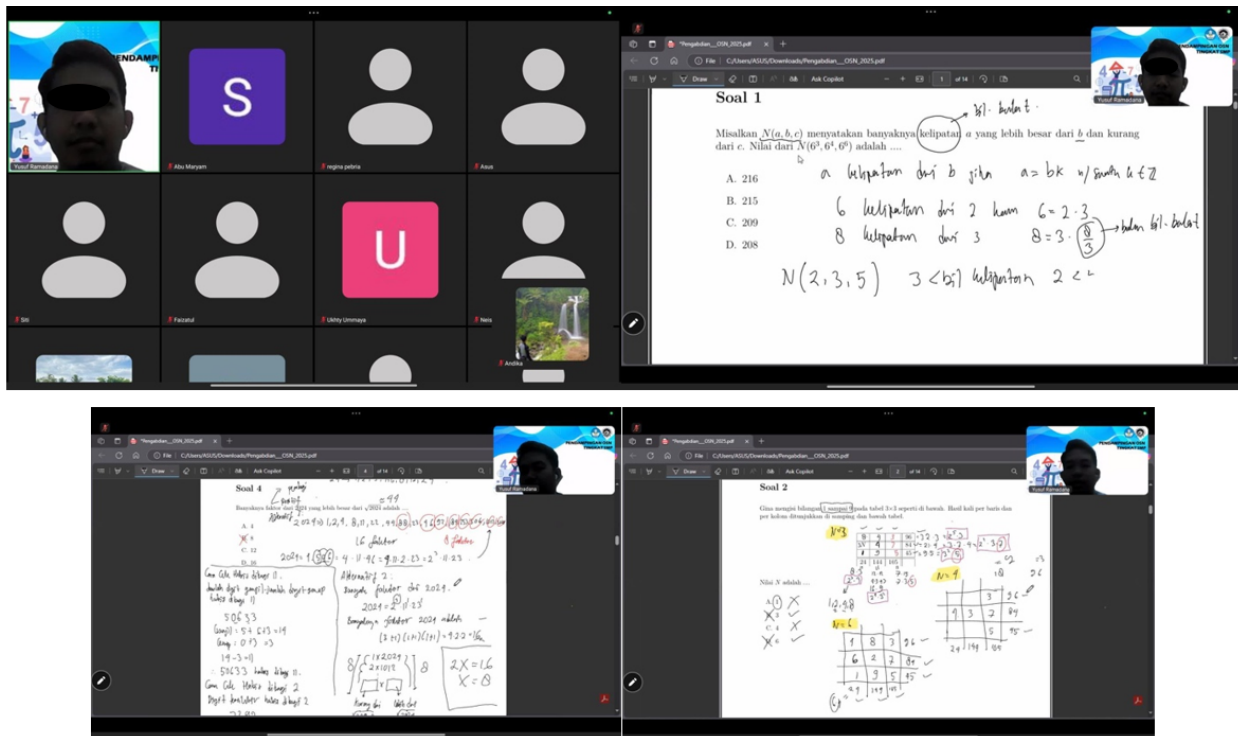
PENDAMP
TI
Yusuf Ramadana
S
Abu Maryam
regina pebria
Asus
Siti
Faizatul
U
Ukhty Ummaya
Andika

Pengabdian__OSN_2025.pdf
File C:/Users/ASUS/Downloads/Pengabdian__OSN_2025.pdf
Draw
Ask Copilot
1 of 14
Yusuf Ramadana

Soal 1

Misalkan $N(a,b,c)$ menyatakan banyaknya kelipatan $a$ yang lebih besar dari $b$ dan kurang dari $c$. Nilai dari $N(6^3, 6^4, 6^6)$ adalah ....

A. 216
B. 215
C. 209
D. 208

bil. bulat
a kelipatan dari b jika $a = bk$ w/ suatu $k \in \mathbb{Z}$
6 kelipatan dari 2 karena $6 = 2 \cdot 3$
8 kelipatan dari 3 $8 = 3 \cdot \frac{8}{3}$ → bukan bil. bulat
$N(2,3,5)$ $3 <$ bil kelipatan $2 <$

Pengabdian__OSN_2025.pdf
4 of 14
Yusuf Ramadana
Soal 4
Banyaknya faktor dari 2024 yang lebih besar dari $\sqrt{2024}$ adalah ....
A. 4
B. 6
C. 12
16 faktor
$2024 = 2^3 \cdot 11 \cdot 23$
Alternatif 2:
Banyak faktor dari 2024
$2021 = 2^3 \cdot 11 \cdot 23$
Banyaknya faktor 2024 adalah
$(3+1)(1+1)(1+1) = 4 \cdot 2 \cdot 2 = 16$
$2X = 16$
$X = 8$
Cara Cek Habis dibagi 11.
50633
Cara Cek Habis dibagi 2

Pengabdian__OSN_2025.pdf
2 of 14
Yusuf Ramadana
Soal 2
Gina mengisi bilangan 1 sampai 9 pada tabel 3×3 seperti di bawah. Hasil kali per baris dan per kolom ditunjukkan di samping dan bawah tabel.
Nilai $N$ adalah ....
N=3
N=9
N=6
| 1 | 8 | 3 | 24 |
| 6 | 2 | 7 | 84 |
| 4 | 9 | 5 | 45 |